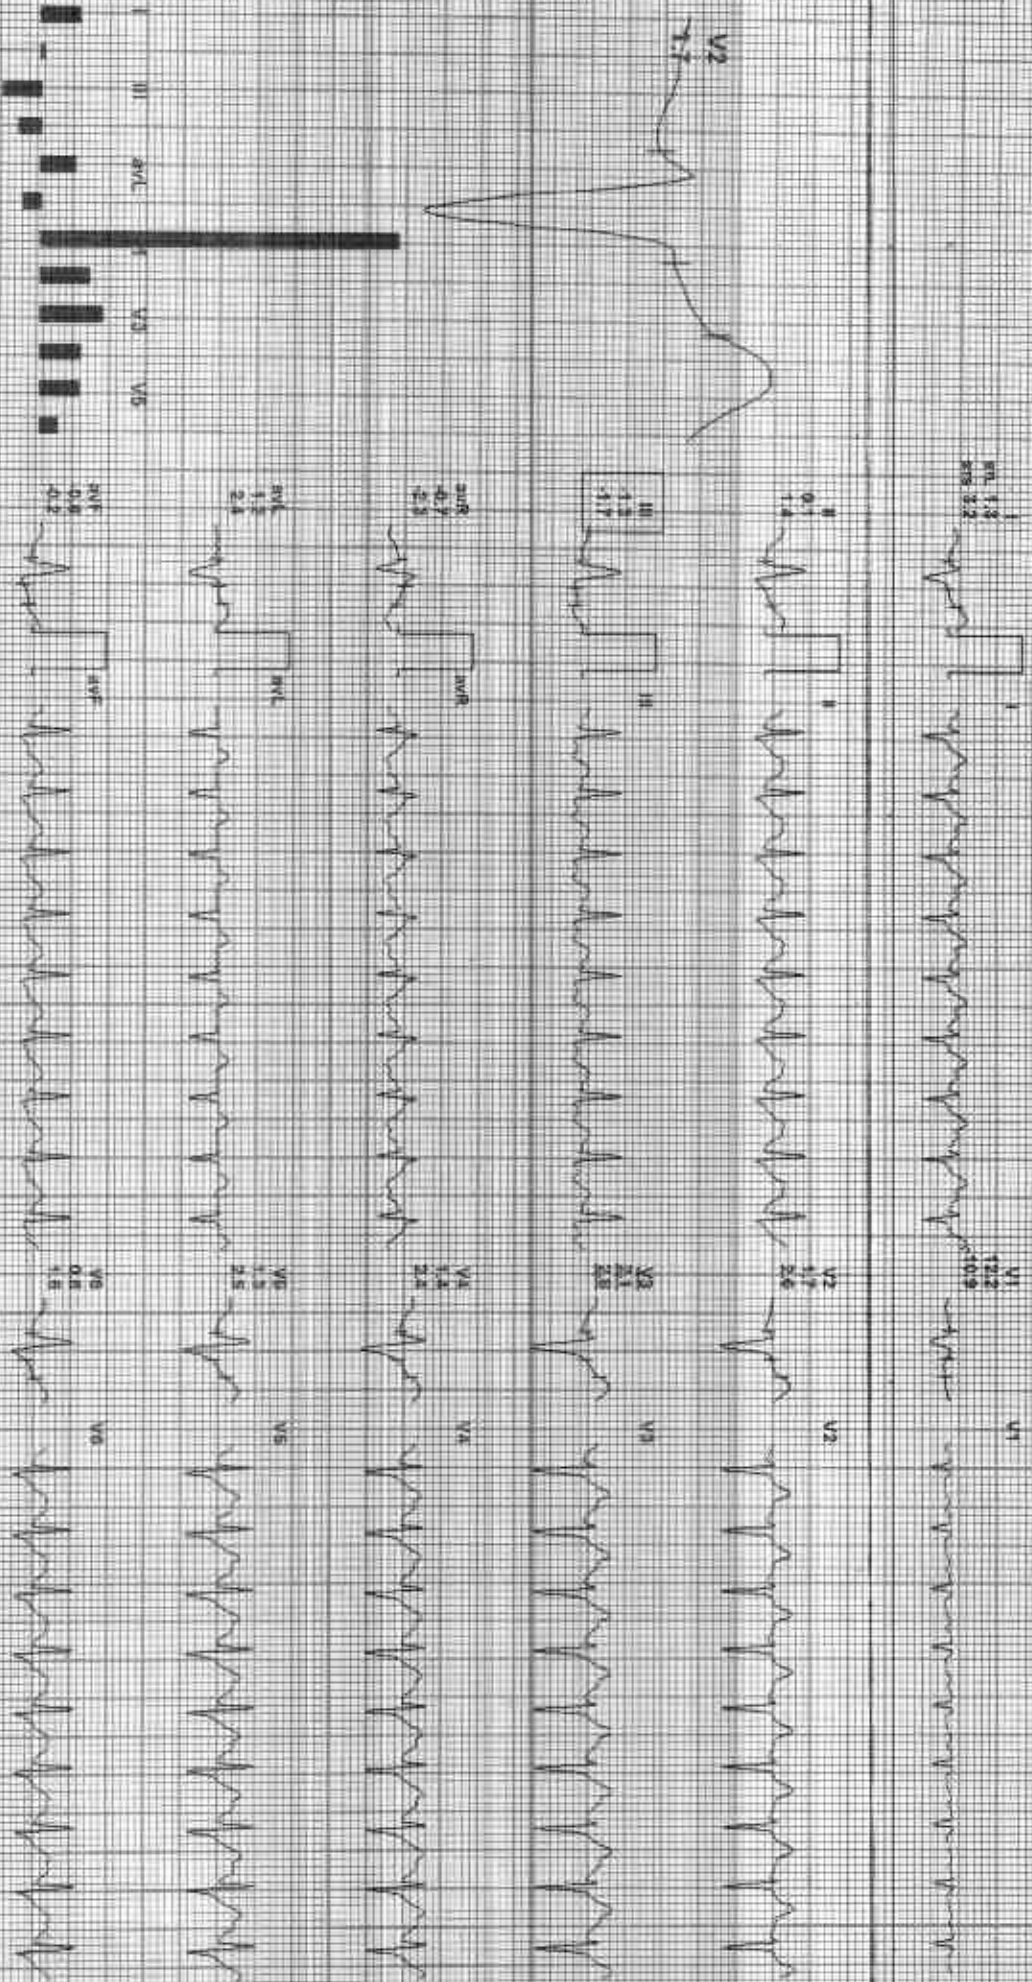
I
II
aVL
III
V3
V5

V2
1.7

I
STL 1.3
STS 3.2

II
0.1
1.4

III
1.3
-1.7

aVR
-0.7
-2.3

aVL
1.2
2.4

aVF
-0.6
-0.2

I
II
III
aVR
aVL
aVF

V1
12.2
10.9

V2
1.7
2.6

V3
2.1
2.8

V4
1.4
2.4

V5
1.3
2.5

V6
0.8
1.8

V1
V2
V3
V4
V5
V6